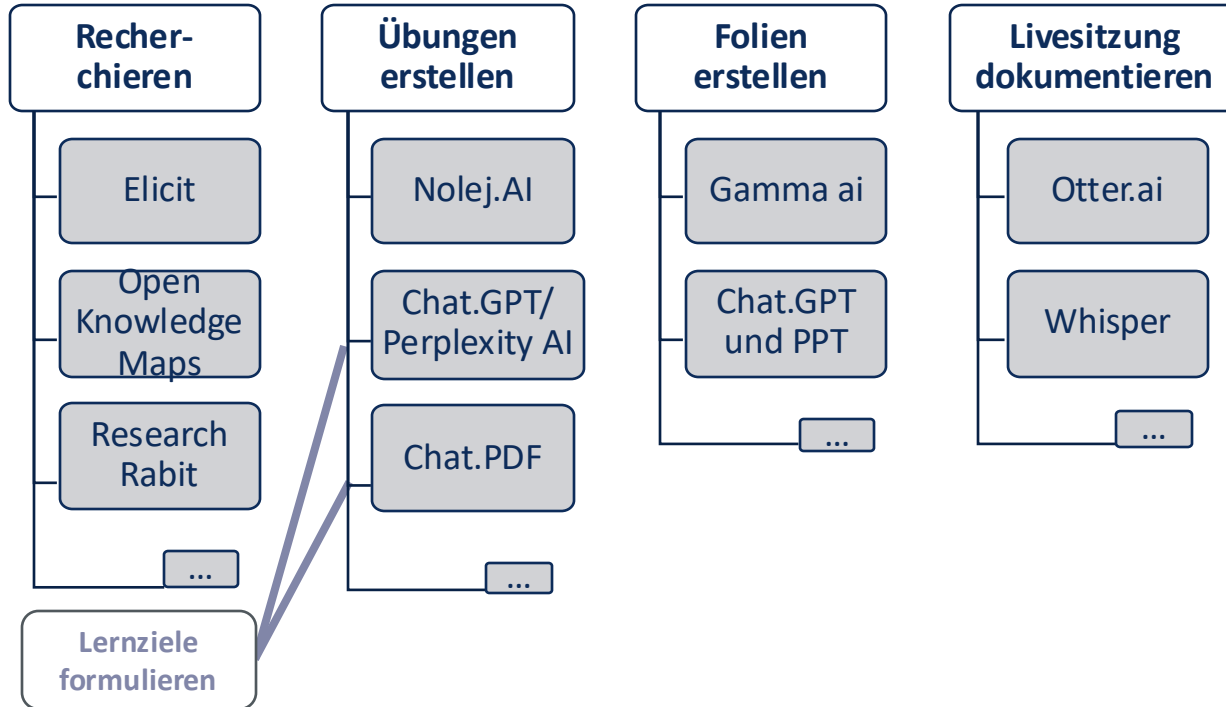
Recherchieren

Elicit

Open Knowledge Maps

Research Rabit

...

Lernziele formulieren

Übungen erstellen

Nolej.AI

Chat.GPT/ Perplexity AI

Chat.PDF

...

Folien erstellen

Gamma ai

Chat.GPT und PPT

...

Livesitzung dokumentieren

Otter.ai

Whisper

...